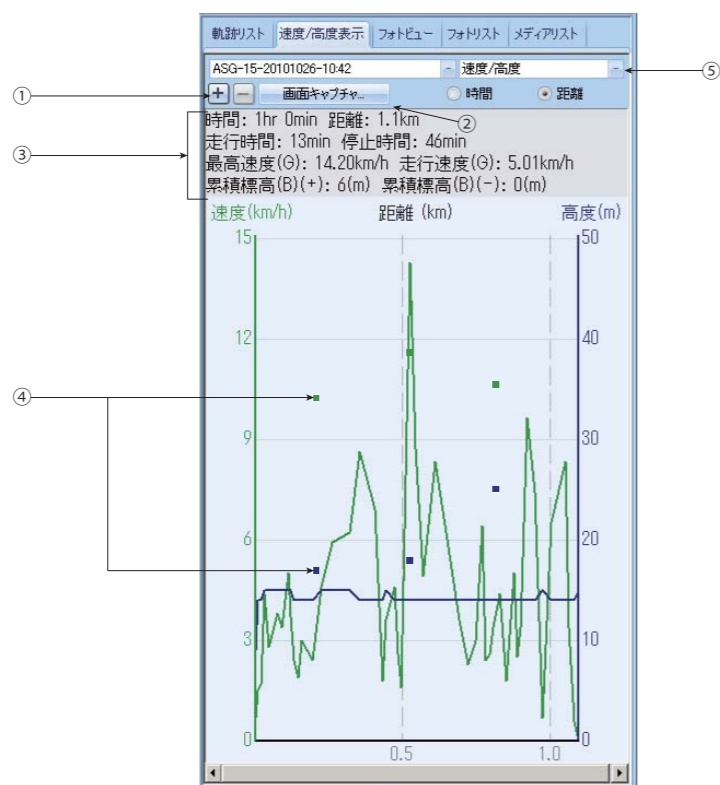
軌跡リスト | 速度/高度表示 | フォトビュー | フォトリスト | メディアリスト

ASG-15-20101026-10:42
速度/高度

①
⑤
+ −
画面キャプチャ...
時間
距離
②
③
時間: 1hr 0min 距離: 1.1km
走行時間: 13min 停止時間: 46min
最高速度(G): 14.20km/h 走行速度(G): 5.01km/h
累積標高(B)(+): 6(m) 累積標高(B)(−): 0(m)

速度(km/h)
距離 (km)
高度(m)
15
12
9
6
3
0
50
40
30
20
10
0
0.5
1.0
④